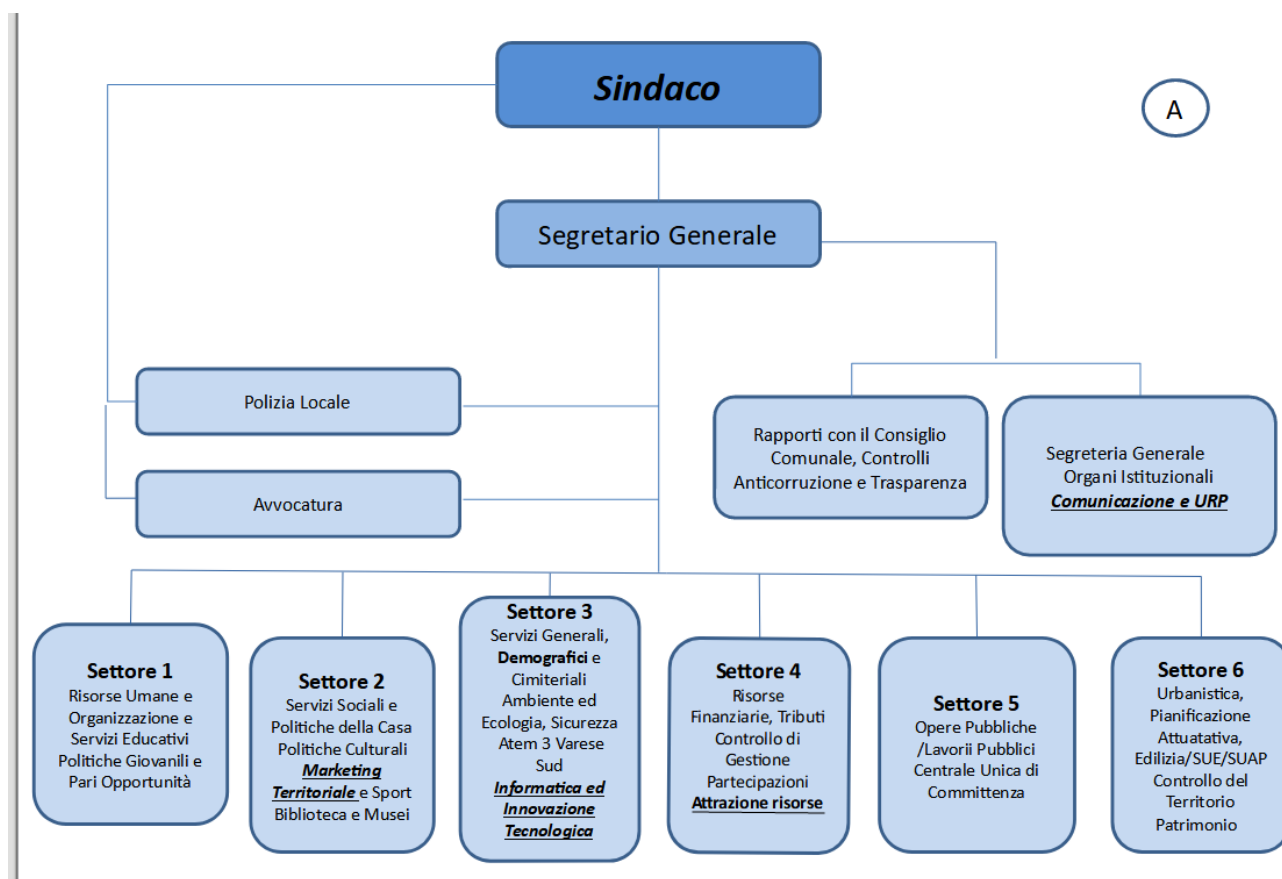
Sindaco

A

Segretario Generale

Polizia Locale

Avvocatura

Rapporti con il Consiglio Comunale, Controlli Anticorruzione e Trasparenza

Segreteria Generale
Organi Istituzionali
**Comunicazione e URP**

**Settore 1**
Risorse Umane e Organizzazione e Servizi Educativi Politiche Giovanili e Pari Opportunità

**Settore 2**
Servizi Sociali e Politiche della Casa Politiche Culturali ***Marketing Territoriale*** e Sport Biblioteca e Musei

**Settore 3**
Servizi Generali, **Demografici** e Cimiteriali Ambiente ed Ecologia, Sicurezza Atem 3 Varese Sud ***Informatica ed Innovazione Tecnologica***

**Settore 4**
Risorse Finanziarie, Tributi Controllo di Gestione Partecipazioni **Attrazione risorse**

**Settore 5**
Opere Pubbliche /Lavorii Pubblici Centrale Unica di Committenza

**Settore 6**
Urbanistica, Pianificazione Attuatativa, Edilizia/SUE/SUAP Controllo del Territorio Patrimonio